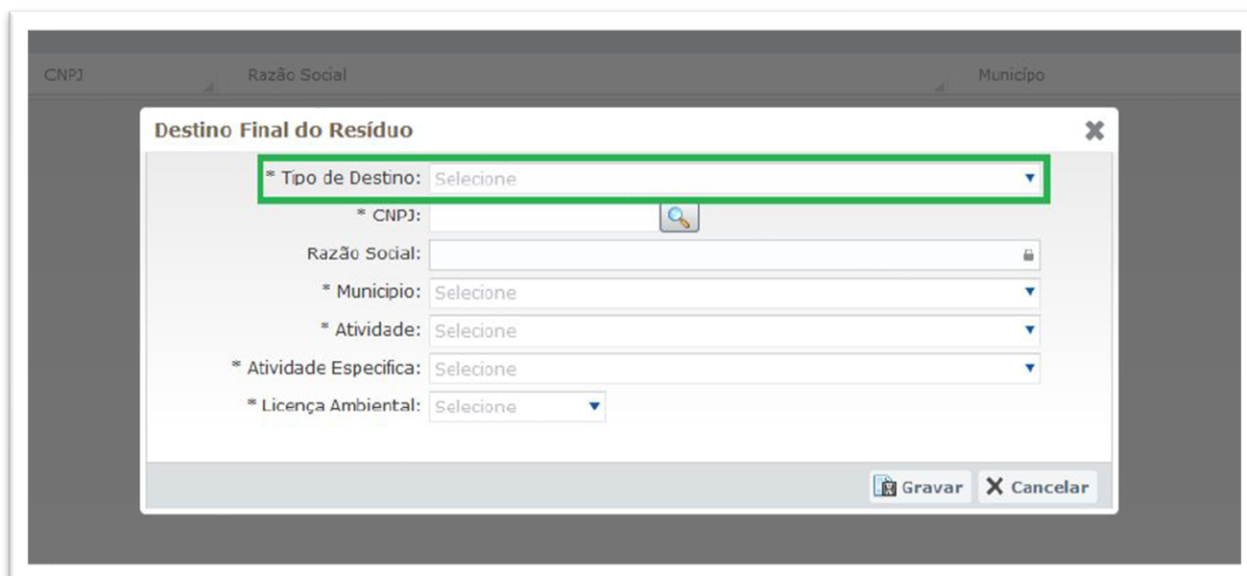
CNPJ | Razão Social | Municípo

Destino Final do Resíduo

* Tipo de Destino: Selecione

* CNPJ:

Razão Social:

* Municipio: Selecione

* Atividade: Selecione

* Atividade Especifica: Selecione

* Licença Ambiental: Selecione

Gravar | Cancelar